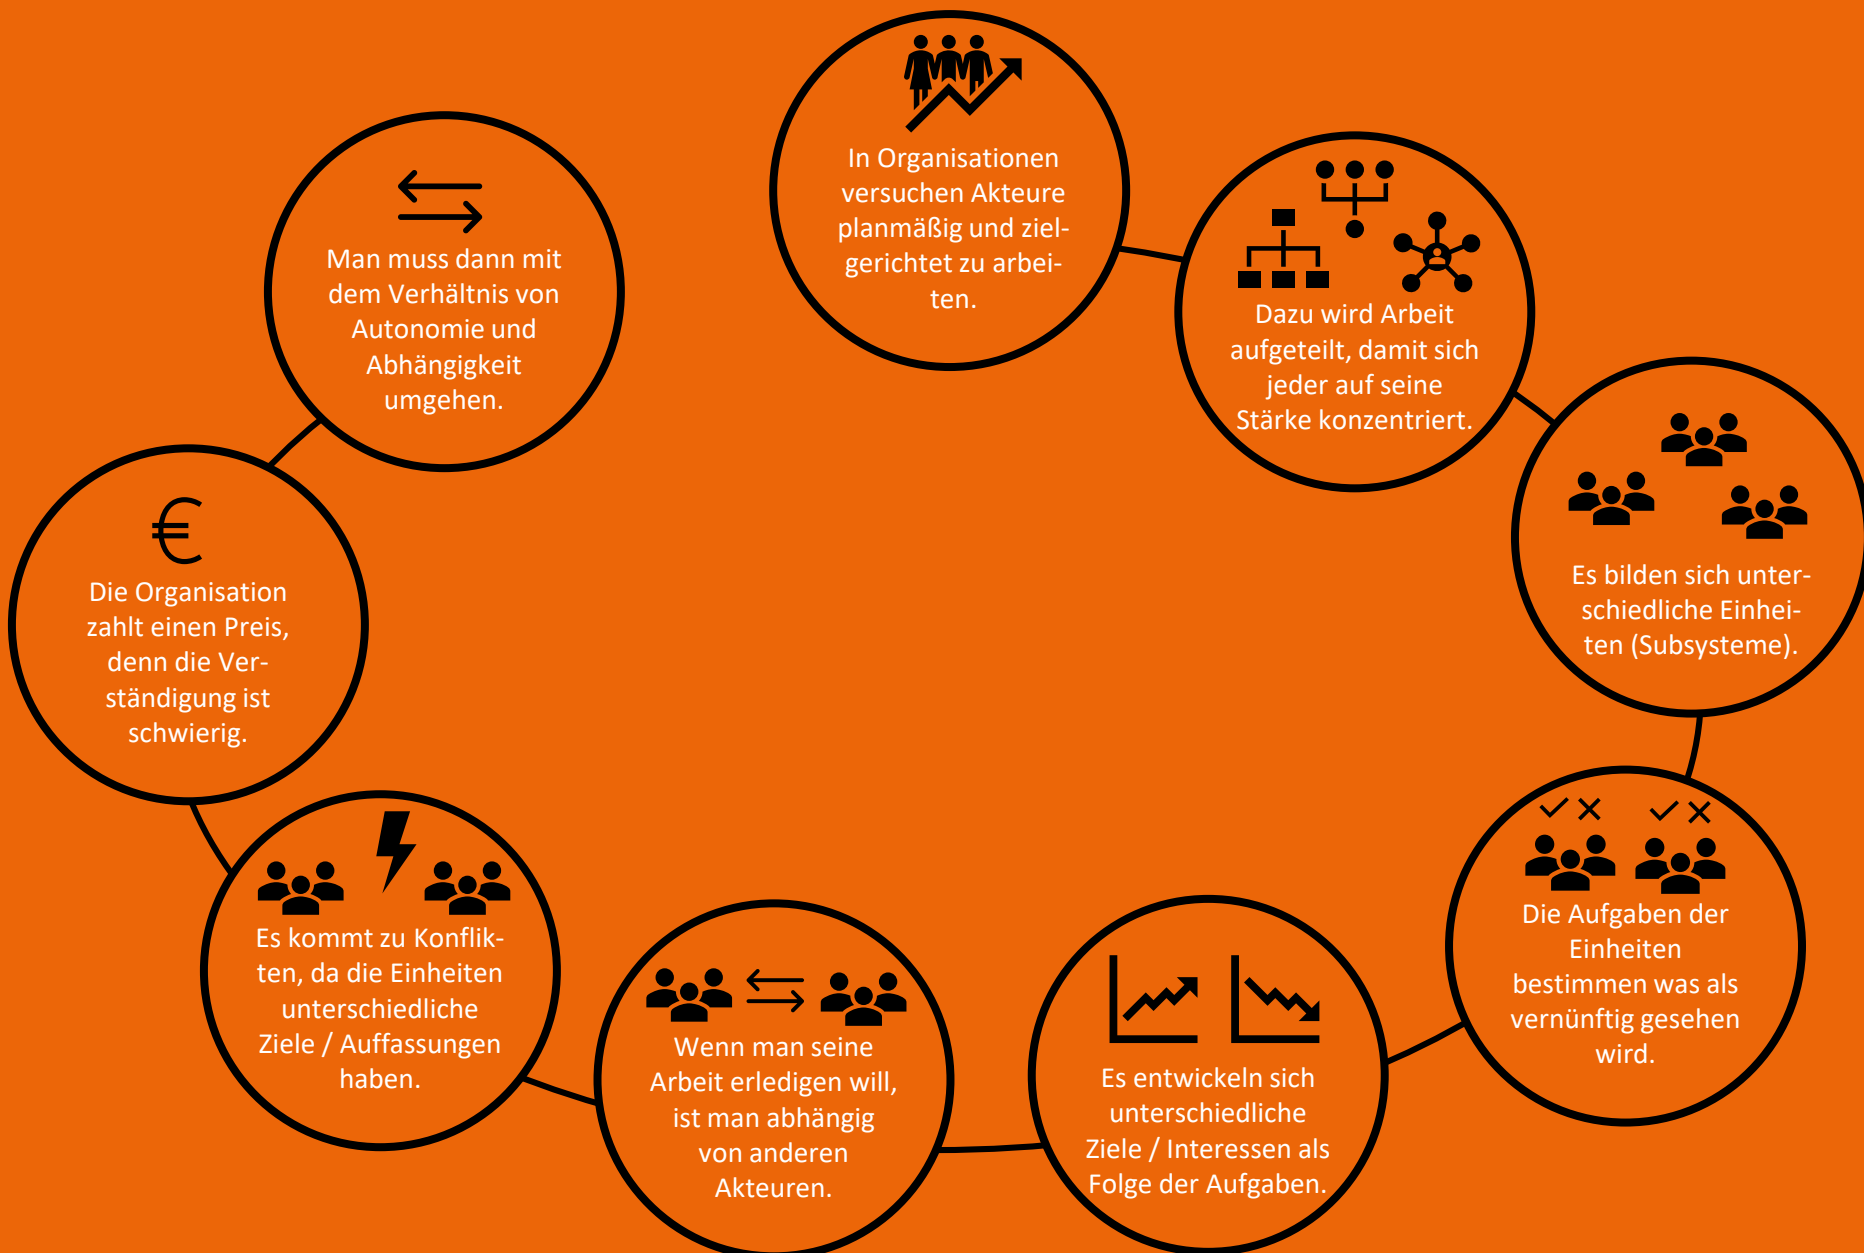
In Organisationen versuchen Akteure planmäßig und zielgerichtet zu arbeiten.

Dazu wird Arbeit aufgeteilt, damit sich jeder auf seine Stärke konzentriert.

Es bilden sich unterschiedliche Einheiten (Subsysteme).

Die Aufgaben der Einheiten bestimmen was als vernünftig gesehen wird.

Es entwickeln sich unterschiedliche Ziele / Interessen als Folge der Aufgaben.

Wenn man seine Arbeit erledigen will, ist man abhängig von anderen Akteuren.

Es kommt zu Konflikten, da die Einheiten unterschiedliche Ziele / Auffassungen haben.

€

Die Organisation zahlt einen Preis, denn die Verständigung ist schwierig.

Man muss dann mit dem Verhältnis von Autonomie und Abhängigkeit umgehen.